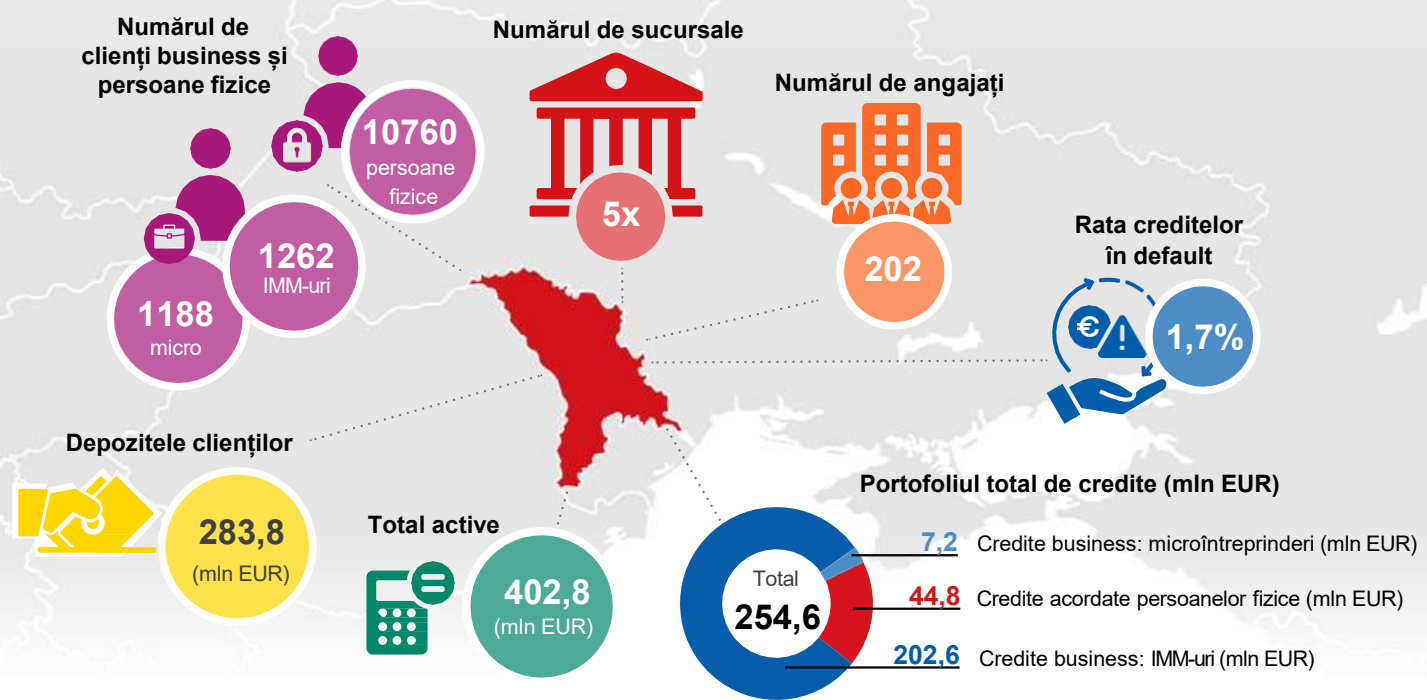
Numărul de clienți business și persoane fizice

10760 persoane fizice

1262 IMM-uri

1188 micro

Numărul de sucursale

5x

Numărul de angajați

202

Rata creditelor în default

1,7%

Depozitele clienților

283,8 (mln EUR)

Total active

402,8 (mln EUR)

Portofoliul total de credite (mln EUR)

Total 254,6

7,2 Credite business: microîntreprinderi (mln EUR)

44,8 Credite acordate persoanelor fizice (mln EUR)

202,6 Credite business: IMM-uri (mln EUR)